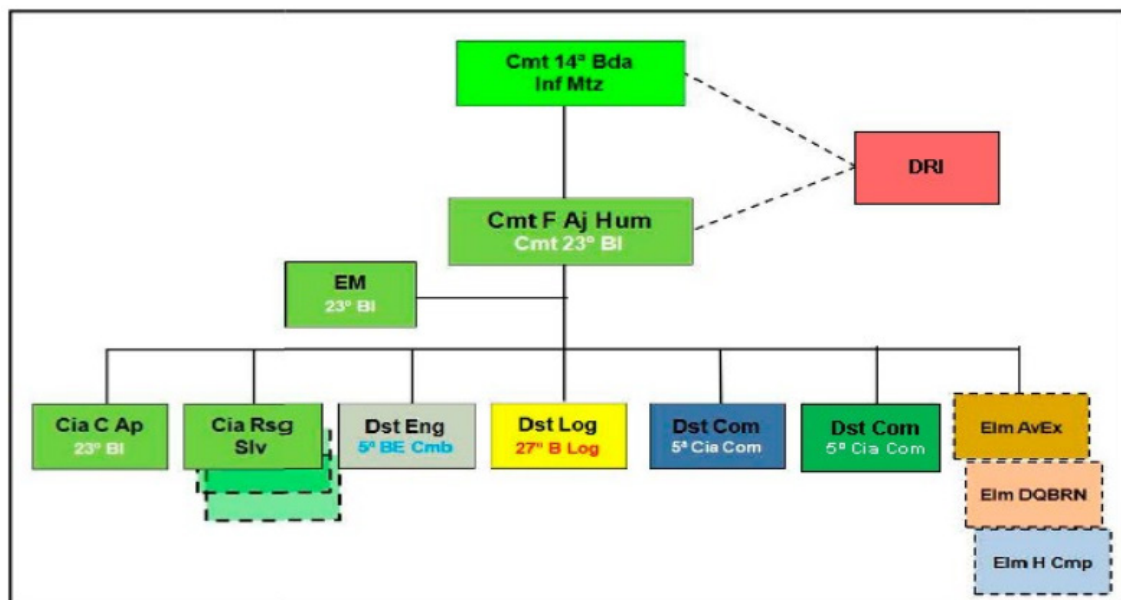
Cmt 14ª Bda Inf Mtz

DRI

Cmt F Aj Hum
Cmt 23º BI

EM
23º BI

Cia C Ap
23º BI

Cia Rsg Slv

Dst Eng
5º BE Cmb

Dst Log
27º B Log

Dst Com
5ª Cia Com

Dst Com
5ª Cia Com

Elm AvEx

Elm DQBRN

Elm H Cmp